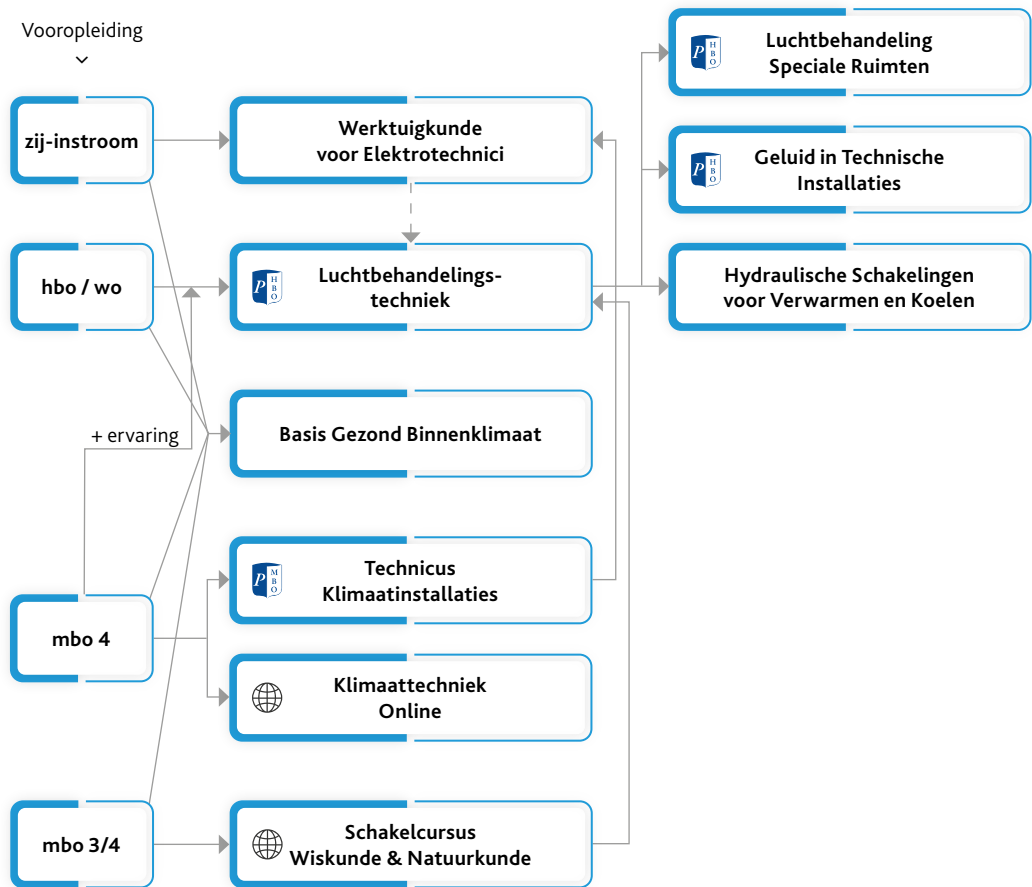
Vooropleiding

zij-instroom

hbo / wo

+ ervaring

mbo 4

mbo 3/4

Werktuigkunde voor Elektrotechnici

P HBO Luchtbehandelingstechniek

Basis Gezond Binnenklimaat

P MBO Technicus Klimaatinstallaties

Klimaattechniek Online

Schakelcursus Wiskunde & Natuurkunde

P HBO Luchtbehandeling Speciale Ruimten

P HBO Geluid in Technische Installaties

Hydraulische Schakelingen voor Verwarmen en Koelen